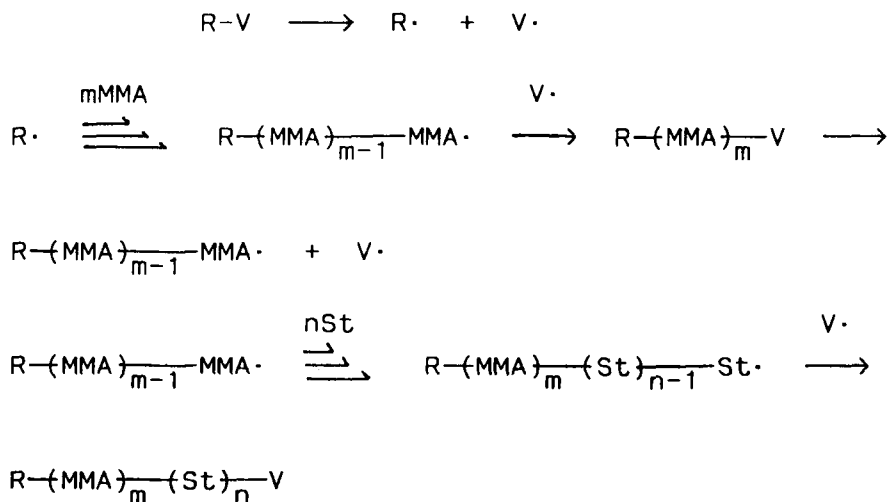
$R{-}V \longrightarrow R\cdot + V\cdot$

$R\cdot \xrightarrow{mMMA} R{-}(MMA)_{m-1}{-}MMA\cdot \xrightarrow{V\cdot} R{-}(MMA)_{m}{-}V \longrightarrow$

$R{-}(MMA)_{m-1}{-}MMA\cdot + V\cdot$

$R{-}(MMA)_{m-1}{-}MMA\cdot \xrightarrow{nSt} R{-}(MMA)_{m}{-}(St)_{n-1}{-}St\cdot \xrightarrow{V\cdot}$

$R{-}(MMA)_{m}{-}(St)_{n}{-}V$